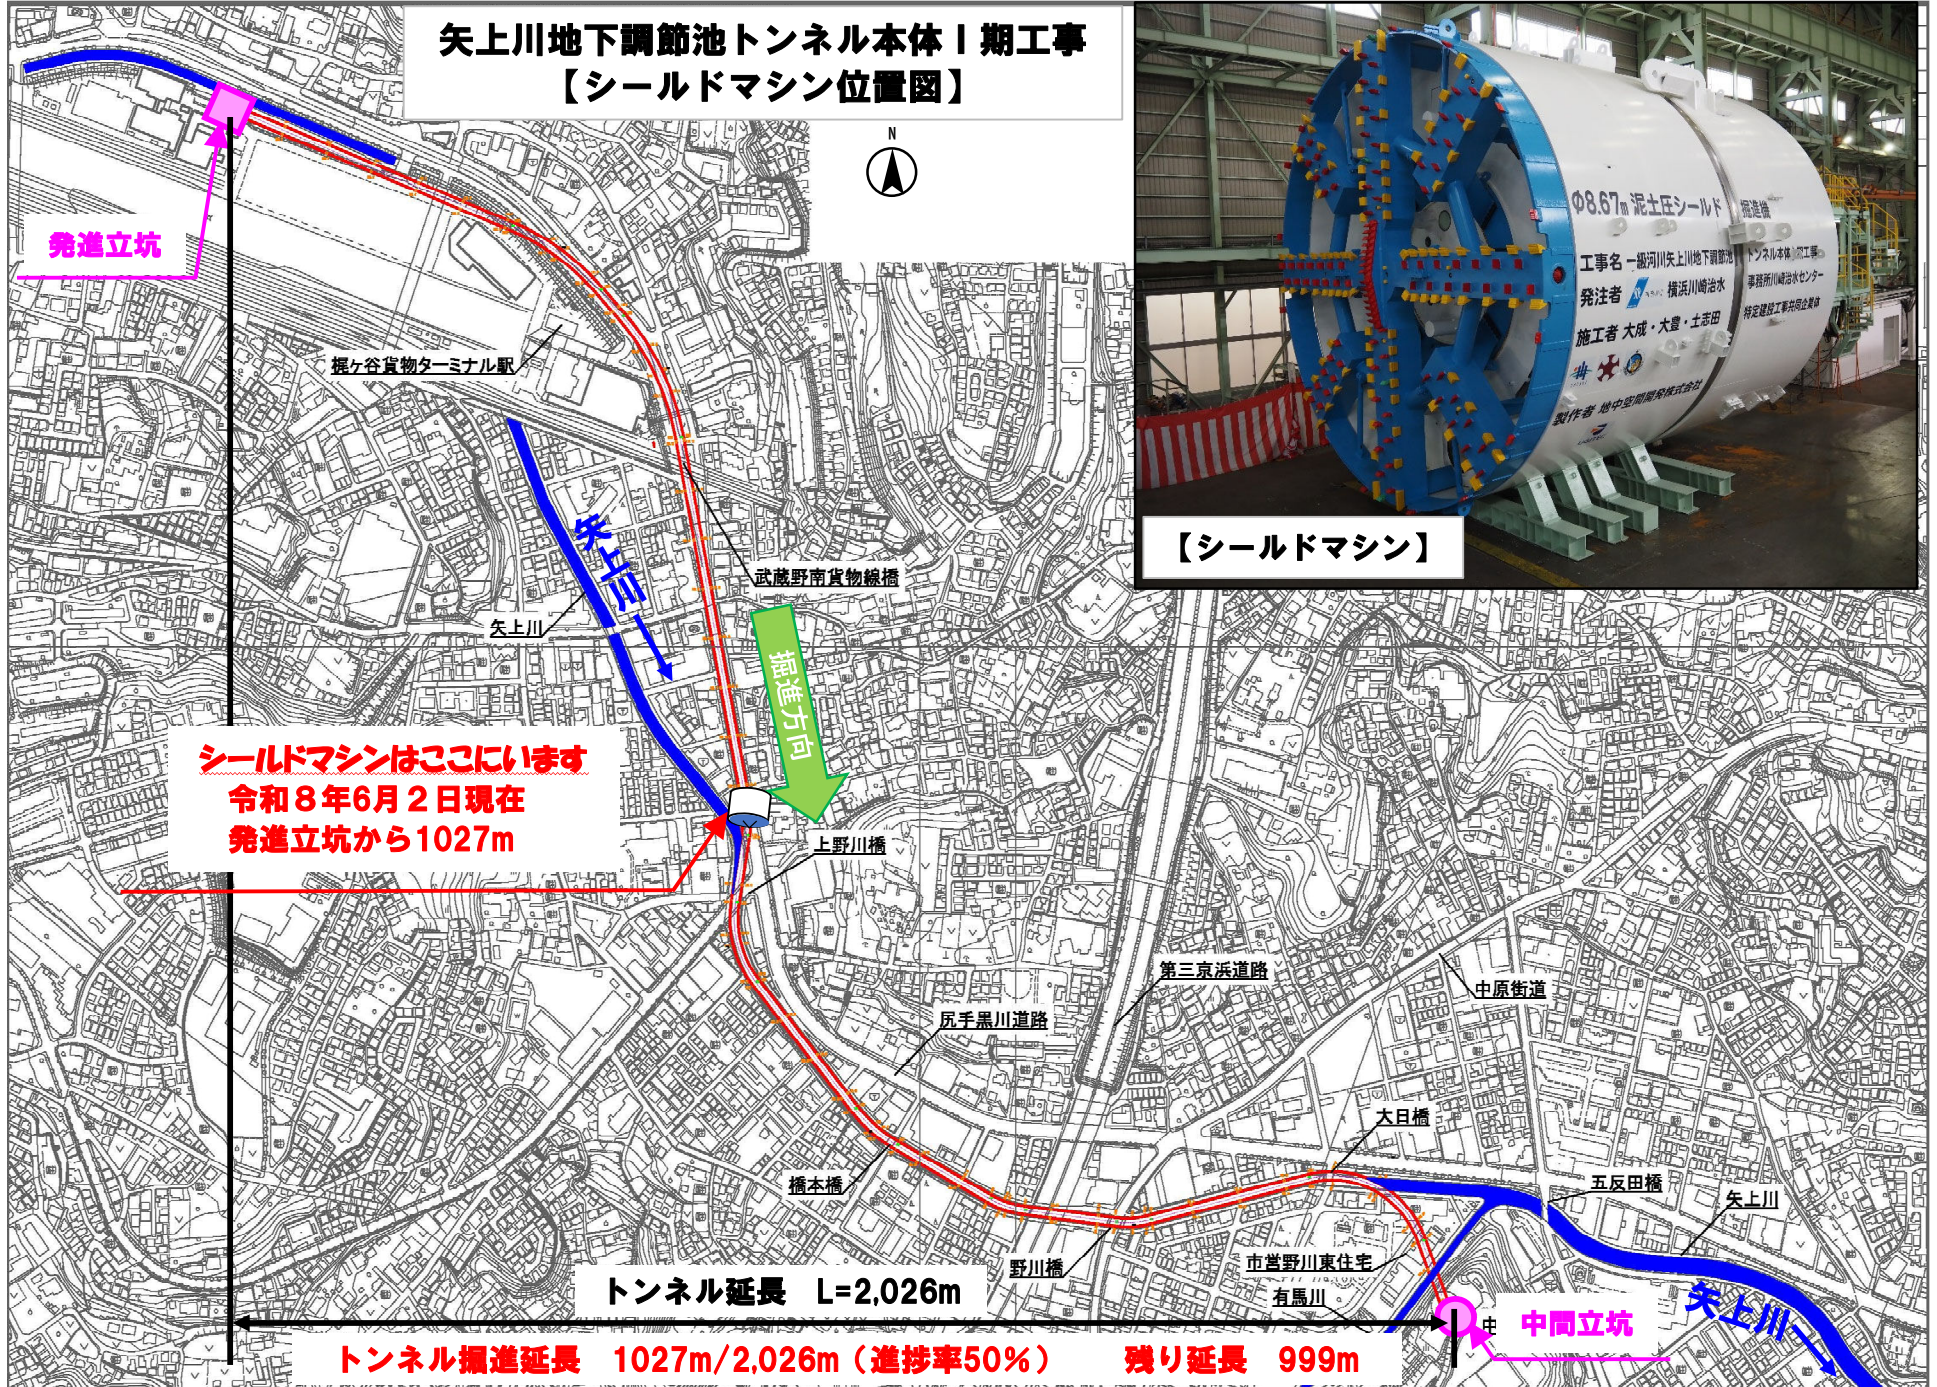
矢上川地下調節池トンネル本体Ⅰ期工事
【シールドマシン位置図】

N

Φ8.67m 泥土圧シールド 掘進機
工事名 一級河川矢上川地下調節池トンネル本体Ⅰ期工事
発注者 横浜川崎治水事務所川崎治水センター
施工者 大成・大豊・土志田 特定建設工事共同企業体
製作者 地中空間開発株式会社

【シールドマシン】

発進立坑

梶ヶ谷貨物ターミナル駅

武蔵野南貨物線橋

矢上川

矢上川

掘進方向

シールドマシンはここにいます
令和８年6月２日現在
発進立坑から1027m

上野川橋

第三京浜道路

中原街道

尻手黒川道路

大日橋

五反田橋

矢上川

橋本橋

野川橋

市営野川東住宅

有馬川

トンネル延長　L=2,026m

中間立坑

中

矢上川

トンネル掘進延長　1027m/2,026m（進捗率50%）　残り延長　999m